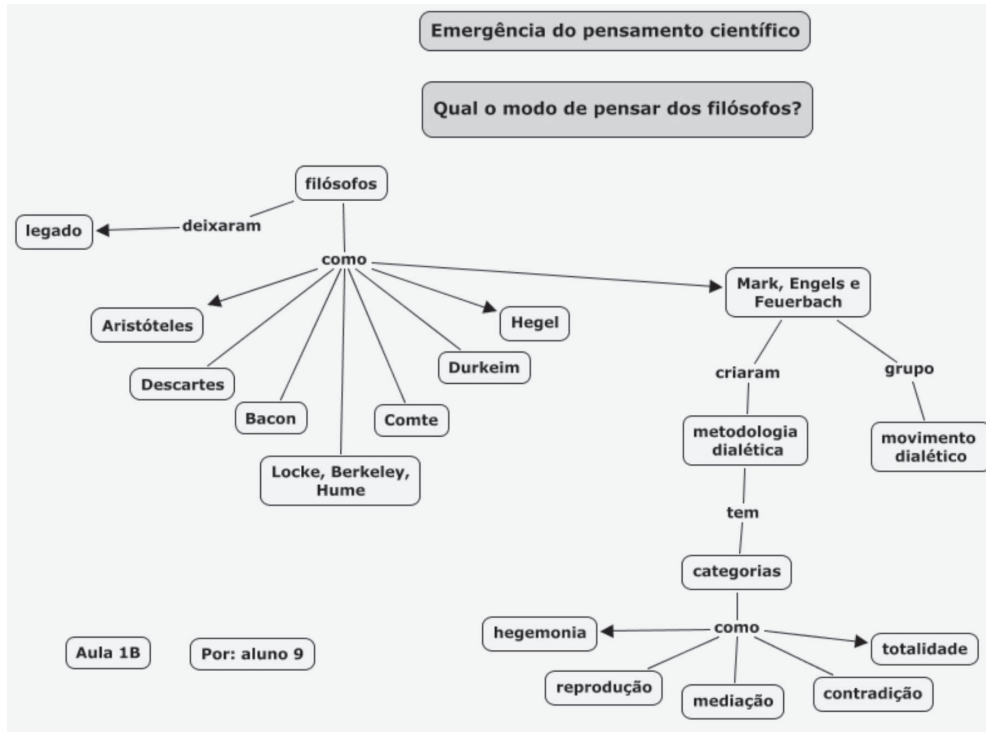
Emergência do pensamento científico

Qual o modo de pensar dos filósofos?

filósofos

deixaram

legado

como

Aristóteles

Descartes

Bacon

Locke, Berkeley, Hume

Comte

Durkeim

Hegel

Mark, Engels e Feuerbach

criaram

grupo

metodologia dialética

movimento dialético

tem

categorias

como

hegemonia

totalidade

reprodução

mediação

contradição

Aula 1B

Por: aluno 9